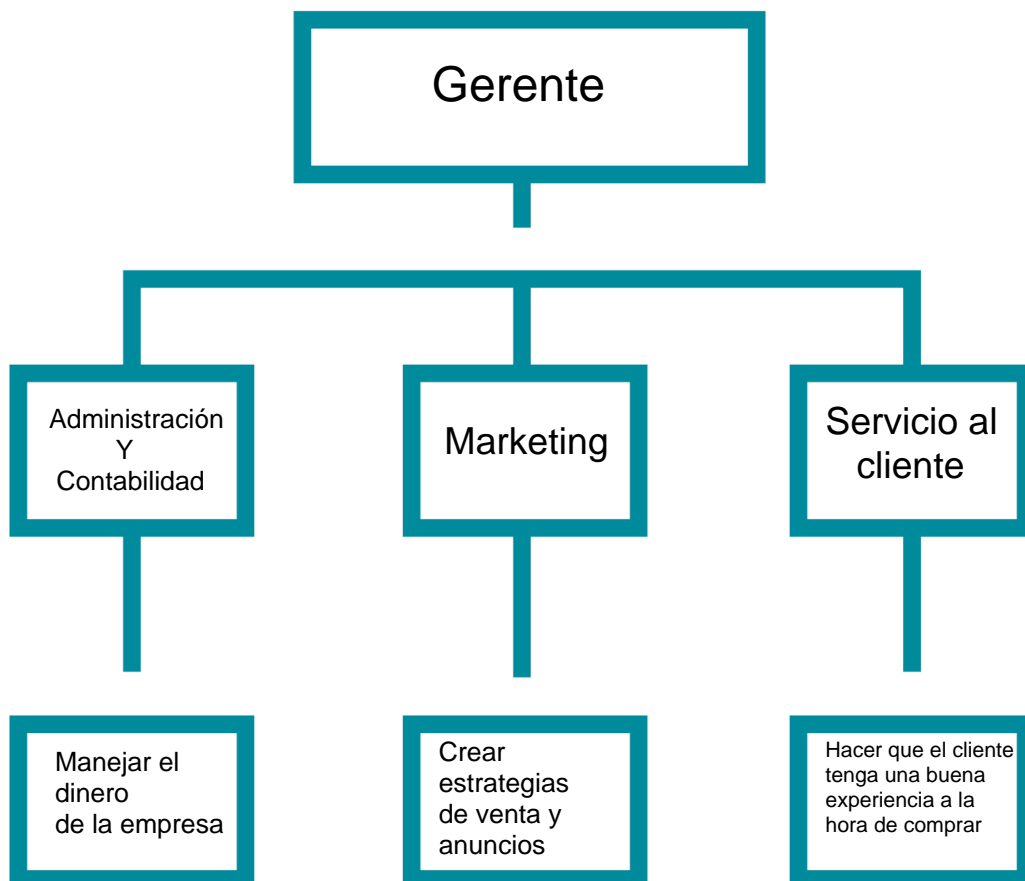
Gerente

Administración
Y
Contabilidad

Marketing

Servicio al cliente

Manejar el dinero de la empresa

Crear estrategias de venta y anuncios

Hacer que el cliente tenga una buena experiencia a la hora de comprar